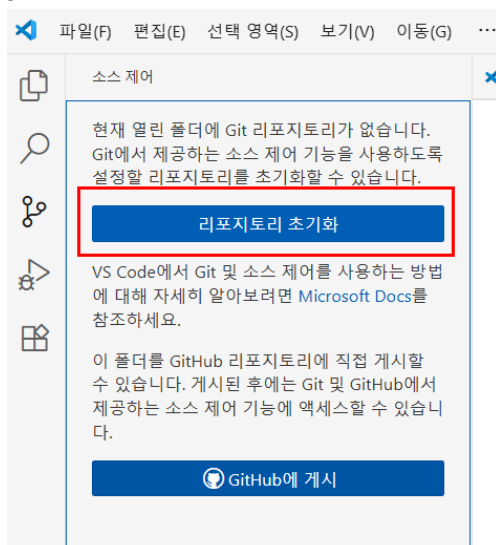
파일(F) 편집(E) 선택 영역(S) 보기(V) 이동(G) ···

소스 제어

현재 열린 폴더에 Git 리포지토리가 없습니다. Git에서 제공하는 소스 제어 기능을 사용하도록 설정할 리포지토리를 초기화할 수 있습니다.

리포지토리 초기화

VS Code에서 Git 및 소스 제어를 사용하는 방법에 대해 자세히 알아보려면 Microsoft Docs를 참조하세요.

이 폴더를 GitHub 리포지토리에 직접 게시할 수 있습니다. 게시된 후에는 Git 및 GitHub에서 제공하는 소스 제어 기능에 액세스할 수 있습니다.

GitHub에 게시